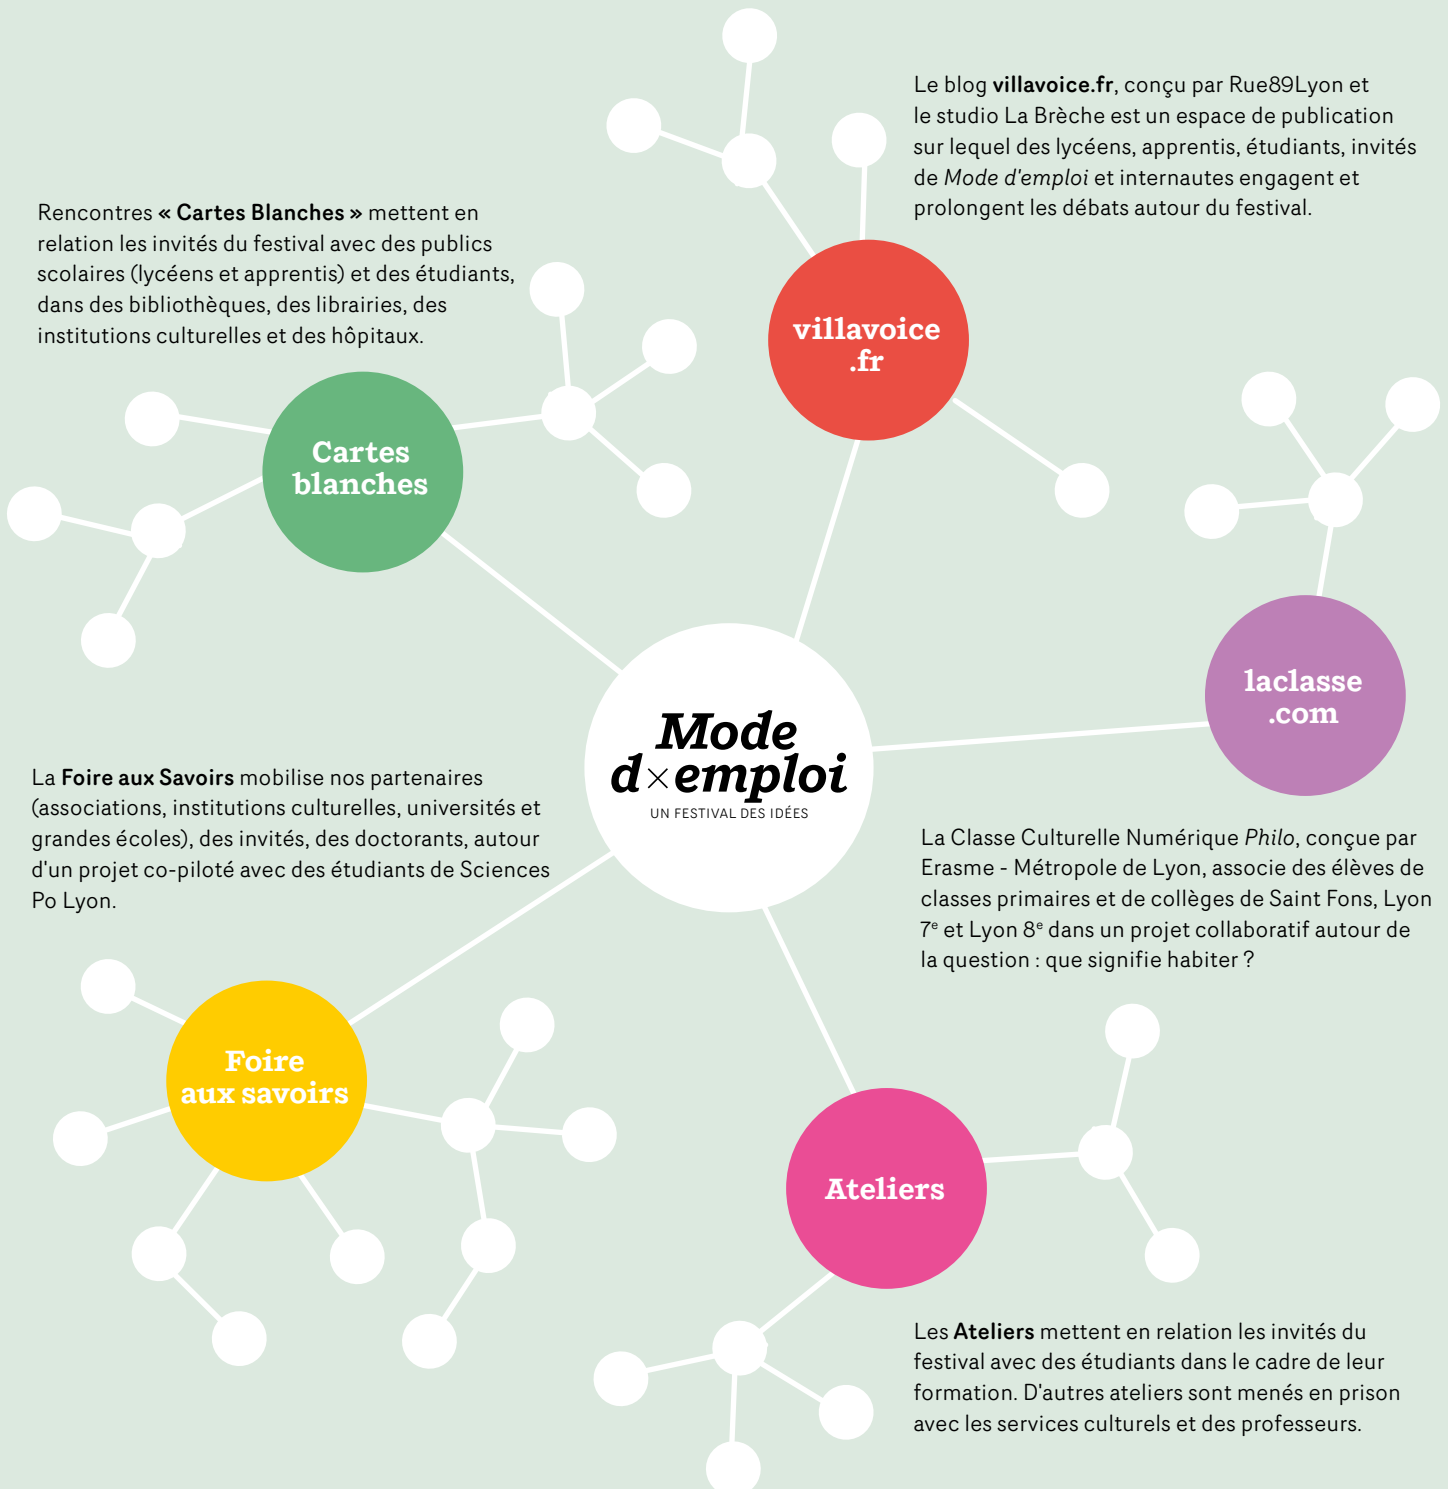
Le blog **villavoice.fr**, conçu par Rue89Lyon et le studio La Brèche est un espace de publication sur lequel des lycéens, apprentis, étudiants, invités de *Mode d'emploi* et internautes engagent et prolongent les débats autour du festival.

Rencontres **« Cartes Blanches »** mettent en relation les invités du festival avec des publics scolaires (lycéens et apprentis) et des étudiants, dans des bibliothèques, des librairies, des institutions culturelles et des hôpitaux.

villavoice .fr

Cartes blanches

laclasse .com

Mode d×emploi
UN FESTIVAL DES IDÉES

La **Foire aux Savoirs** mobilise nos partenaires (associations, institutions culturelles, universités et grandes écoles), des invités, des doctorants, autour d'un projet co-piloté avec des étudiants de Sciences Po Lyon.

La Classe Culturelle Numérique *Philo*, conçue par Erasme - Métropole de Lyon, associe des élèves de classes primaires et de collèges de Saint Fons, Lyon $7^e$ et Lyon $8^e$ dans un projet collaboratif autour de la question : que signifie habiter ?

Foire aux savoirs

Ateliers

Les **Ateliers** mettent en relation les invités du festival avec des étudiants dans le cadre de leur formation. D'autres ateliers sont menés en prison avec les services culturels et des professeurs.